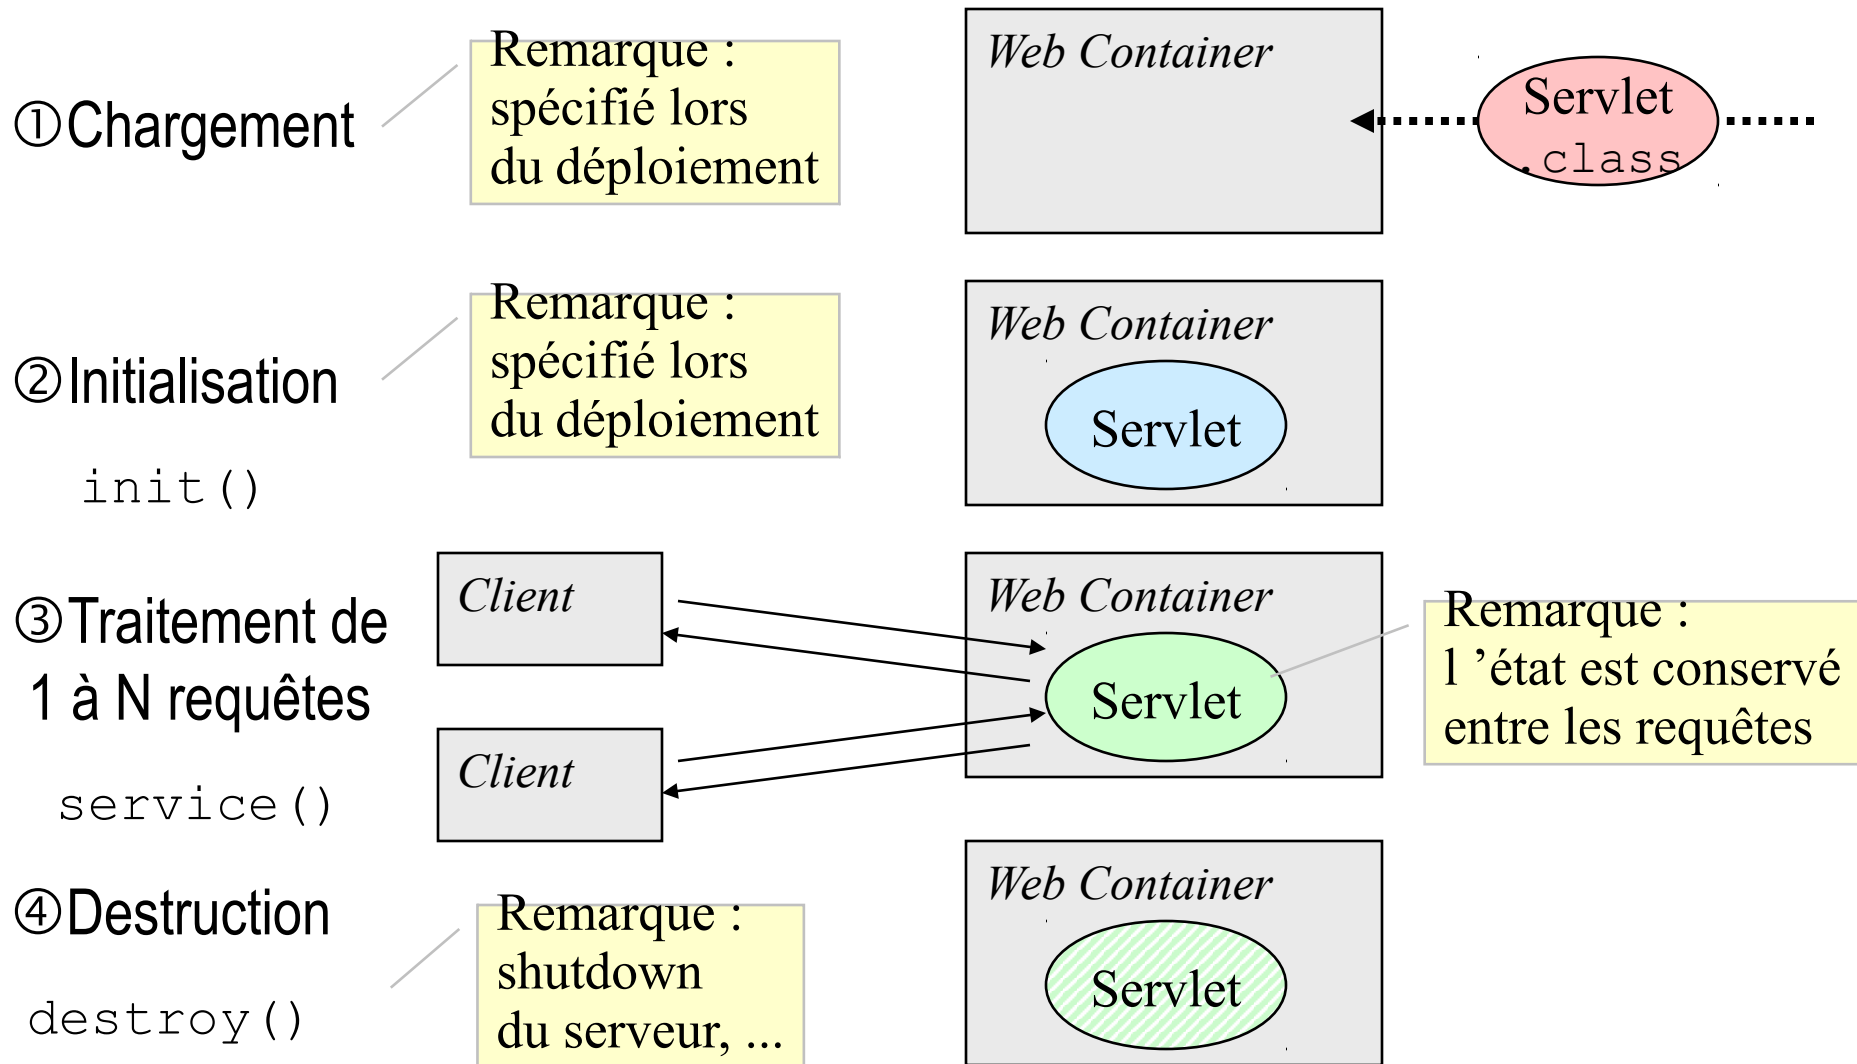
①Chargement

Remarque : spécifié lors du déploiement

Web Container

Servlet .class

②Initialisation

init()

Remarque : spécifié lors du déploiement

Web Container

Servlet

③Traitement de 1 à N requêtes

service()

Client

Client

Web Container

Servlet

Remarque : l 'état est conservé entre les requêtes

④Destruction

destroy()

Remarque : shutdown du serveur, ...

Web Container

Servlet